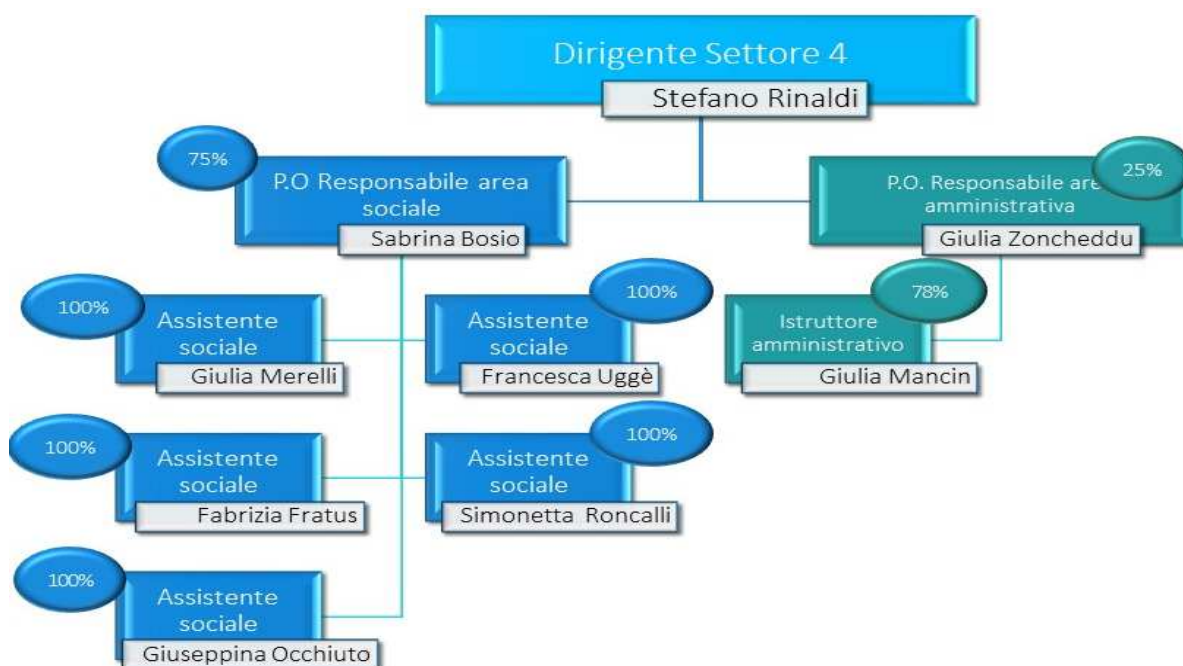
Dirigente Settore 4
Stefano Rinaldi

75%
P.O Responsabile area sociale
Sabrina Bosio

25%
P.O. Responsabile are amministrativa
Giulia Zoncheddu

100%
Assistente sociale
Giulia Merelli

100%
Assistente sociale
Francesca Uggè

78%
Istruttore amministrativo
Giulia Mancin

100%
Assistente sociale
Fabrizia Fratus

100%
Assistente sociale
Simonetta Roncalli

100%
Assistente sociale
Giuseppina Occhiuto